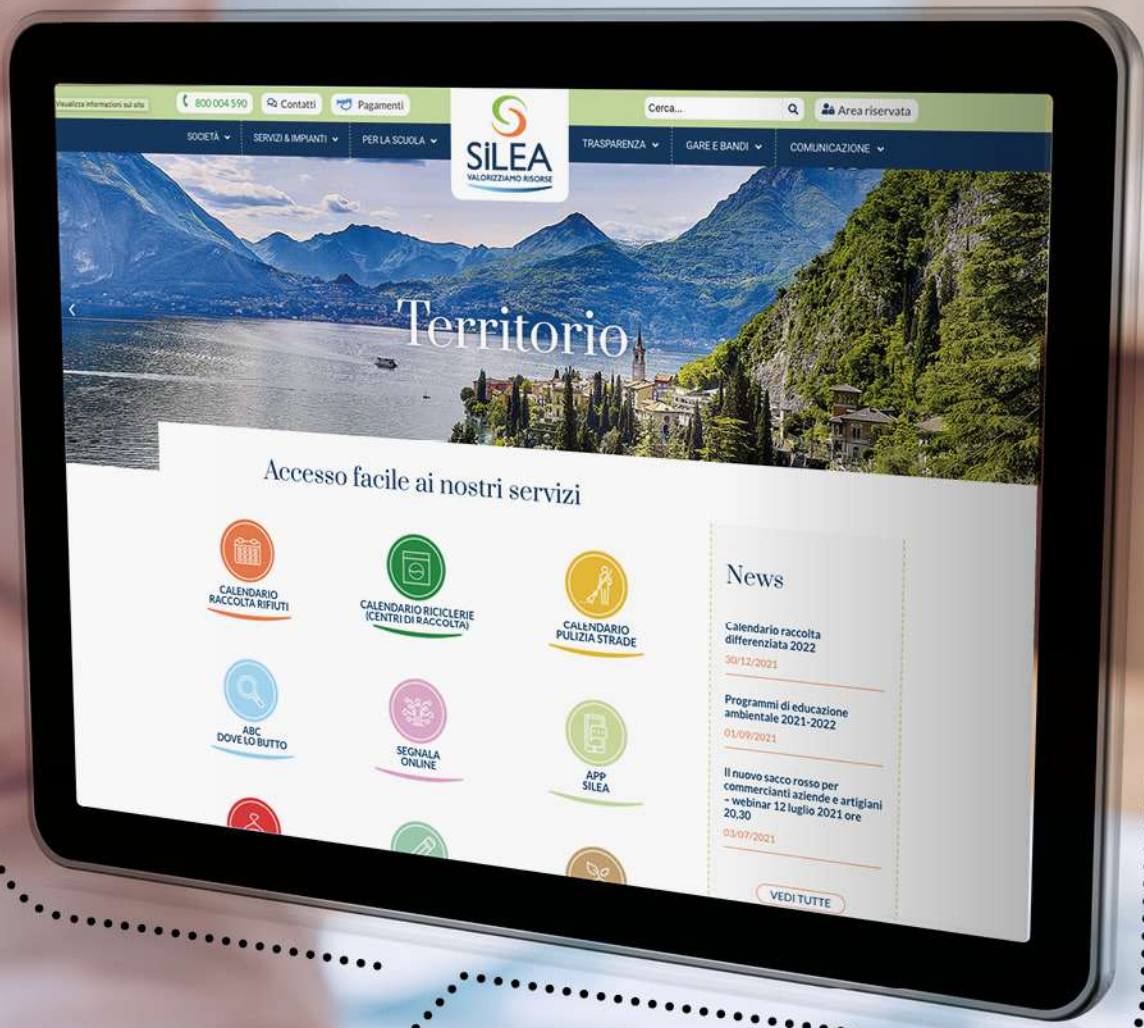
Visualizza informazioni sul sito 800 004 590 Contatti Pagamenti

SILEA VALORIZZIAMO RISORSE

Cerca... Area riservata

SOCIETÀ SERVIZI & IMPIANTI PER LA SCUOLA TRASPARENZA GARE E BANDI COMUNICAZIONE

Territorio

Accesso facile ai nostri servizi

CALENDARIO RACCOLTA RIFIUTI

CALENDARIO RICICLERIE (CENTRI DI RACCOLTA)

CALENDARIO PULIZIA STRADE

ABC DOVE LO BUTTO

SEGNALA ONLINE

APP SILEA

News

Calendario raccolta differenziata 2022
30/12/2021

Programmi di educazione ambientale 2021-2022
01/09/2021

Il nuovo sacco rosso per commercianti aziende e artigiani – webinar 12 luglio 2021 ore 20,30
03/07/2021

VEDI TUTTE